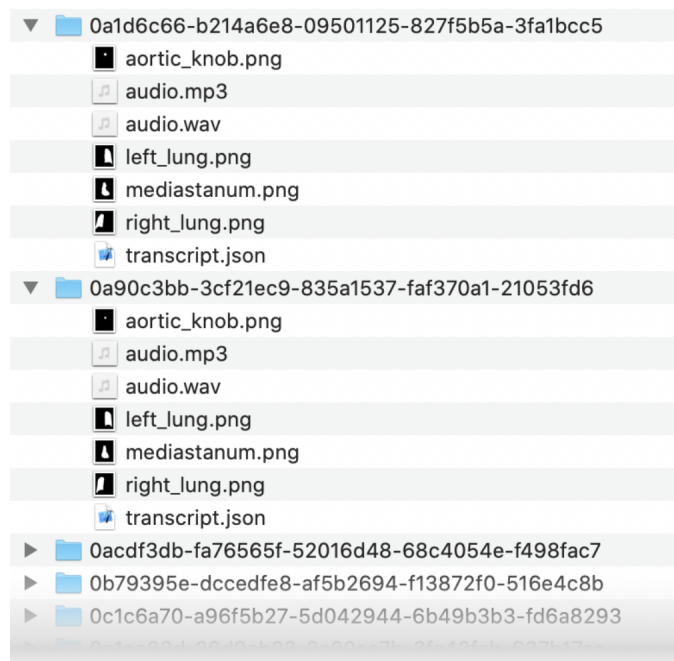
0a1d6c66-b214a6e8-09501125-827f5b5a-3fa1bcc5
aortic_knob.png
audio.mp3
audio.wav
left_lung.png
mediastanum.png
right_lung.png
transcript.json
0a90c3bb-3cf21ec9-835a1537-faf370a1-21053fd6
aortic_knob.png
audio.mp3
audio.wav
left_lung.png
mediastanum.png
right_lung.png
transcript.json
0acdf3db-fa76565f-52016d48-68c4054e-f498fac7
0b79395e-dccedfe8-af5b2694-f13872f0-516e4c8b
0c1c6a70-a96f5b27-5d042944-6b49b3b3-fd6a8293
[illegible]